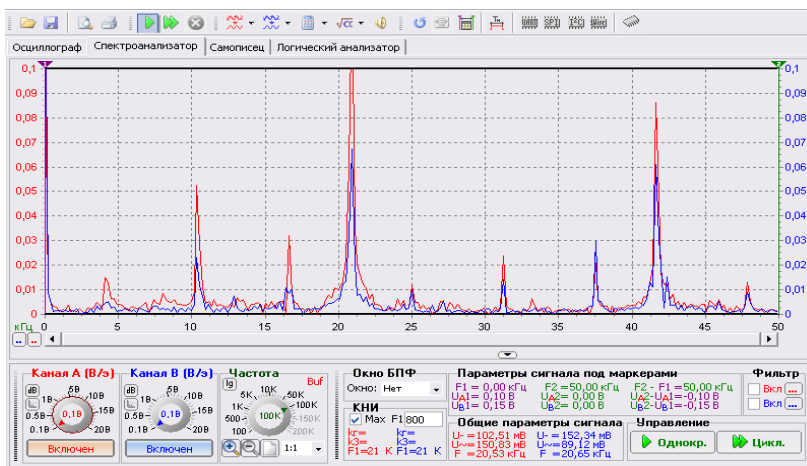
Осциллограф | Спектроанализатор | Самописец | Логический анализатор

0,1
0,09
0,08
0,07
0,06
0,05
0,04
0,03
0,02
0,01
0

кГц 0 5 10 15 20 25 30 35 40 45 50

Канал A (В/э)
dB
1В 5В 10В
0.5В 15В
0.1В 20В
0,1В
Включен

Канал B (В/э)
1В 5В 10В
0.5В 15В
0.1В 20В
0,1В
Включен

Частота
lg
Buf
5K 10K 50K
1K 100K
500 150K
100 200K
100K
1:1

Окно БПФ
Окно: Нет

КНИ
Max F1 800
Kг= Kг=
k3= k3=
F1=21 K F1=21 K

Параметры сигнала под маркерами
F1 = 0,00 кГц F2 =50,00 кГц F2 - F1 =50,00 кГц
$U_{A}1$= 0,10 В $U_{A}2$= 0,00 В $U_{A}2$-$U_{A}1$= -0,10 В
$U_{B}1$= 0,15 В $U_{B}2$= 0,00 В $U_{B}2$-$U_{B}1$= -0,15 В

Общие параметры сигнала
U- =102,51 мВ U- = 152,34 мВ
U~ =150,83 мВ U~ = 89,12 мВ
F =20,53 кГц F =20,65 кГц

Управление
Однокр.
Цикл.

Фильтр
Вкл ...
Вкл ...